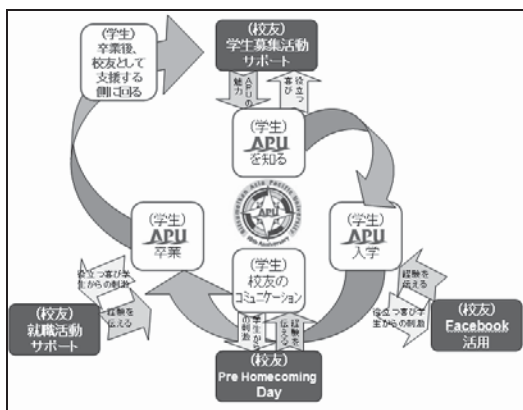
（学生）
卒業後、
校友として
支援する
側に回る

（校友）
学生募集活動
サポート

APUの魅力

役立つ喜び

（学生）
APU
を知る

Ritsumeikan Asia Pacific University
APU
10th Anniversary

（学生）
APU
卒業

（学生）
APU
入学

（学生）
校友の
コミュニケーション

役立つ喜び学生からの刺激

経験を伝える

（校友）
就職活動
サポート

学生からの刺激

経験を伝える

経験を伝える

役立つ喜び学生からの刺激

（校友）
Facebook
活用

（校友）
Pre Homecoming
Day